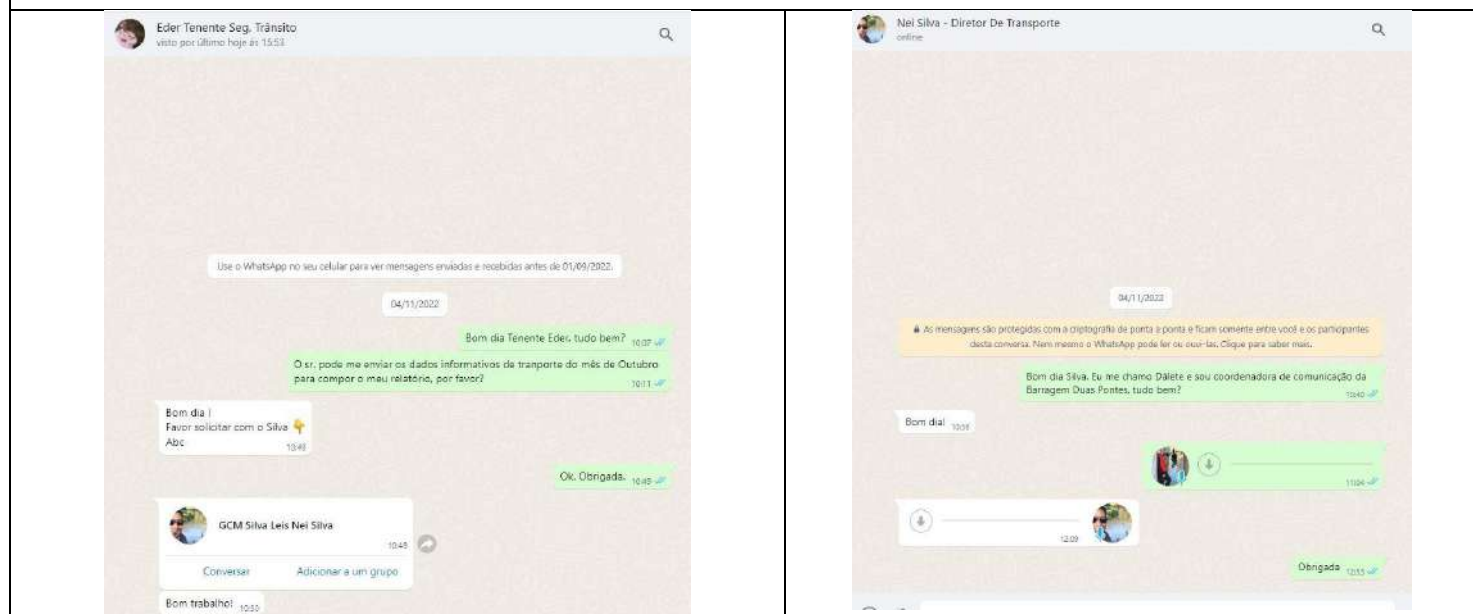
Eder Tenente Seg. Trânsito
visto por último hoje às 15:53

Use o WhatsApp no seu celular para ver mensagens enviadas e recebidas antes de 01/09/2022.

04/11/2022

Bom dia Tenente Eder, tudo bem? 10:07

O sr. pode me enviar os dados informativos de tranporte do mês de Outubro para compor o meu relatório, por favor? 10:11

Bom dia !
Favor solicitar com o Silva 👇
Abc
10:45

Ok. Obrigada. 10:45

GCM Silva Leis Nei Silva
10:45

Conversar
Adicionar a um grupo

Bom trabalho! 10:50

Nei Silva - Diretor De Transporte
online

04/11/2022

🔒 As mensagens são protegidas com a criptografia de ponta a ponta e ficam somente entre você e os participantes desta conversa. Nem mesmo o WhatsApp pode ler ou ouvi-las. Clique para saber mais.

Bom dia Silva. Eu me chamo Dalete e sou coordenadora de comunicação da Barragem Duas Pontes, tudo bem? 10:40

Bom dia! 10:51

11:04

12:09

Obrigada 12:55